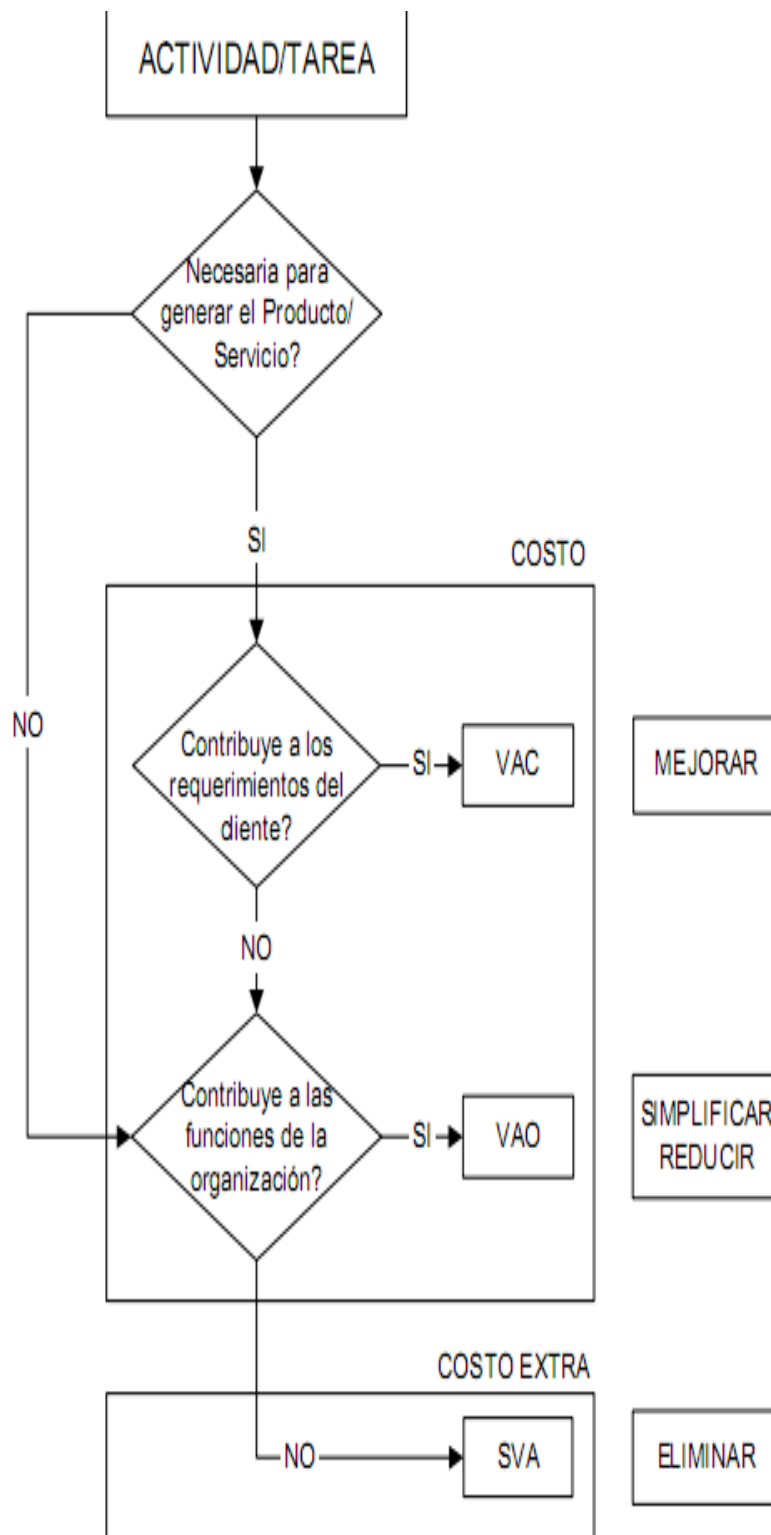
ACTIVIDAD/TAREA

Necesaria para generar el Producto/ Servicio?

NO

SI

COSTO

Contribuye a los requerimientos del diente?

SI

VAC

MEJORAR

NO

Contribuye a las funciones de la organización?

SI

VAO

SIMPLIFICAR REDUCIR

COSTO EXTRA

NO

SVA

ELIMINAR